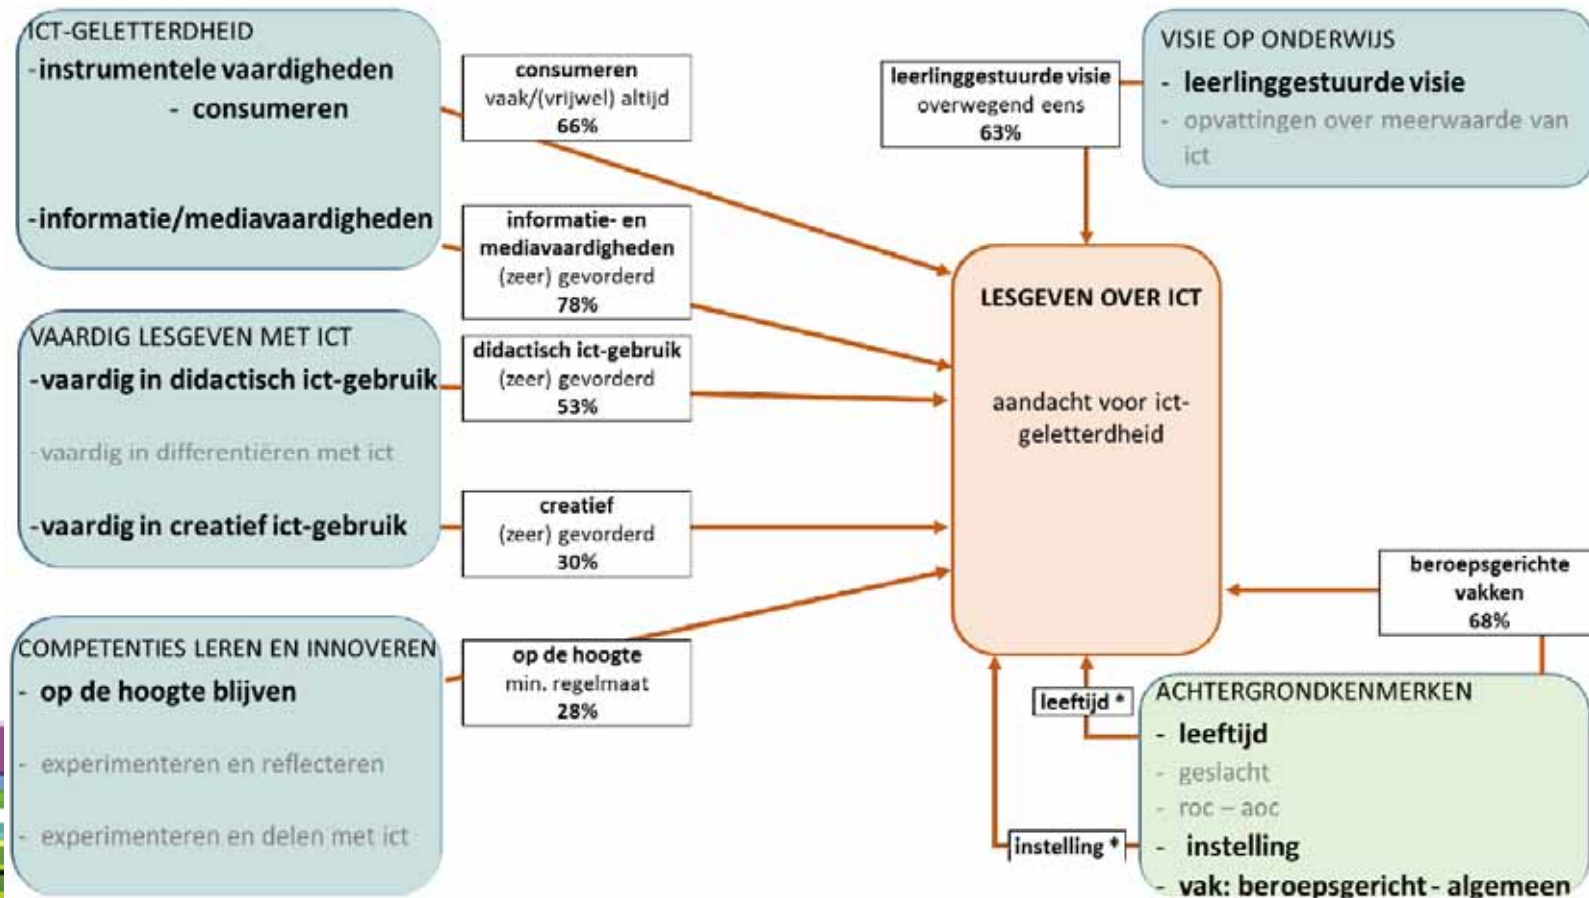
ICT-GELETTERDHEID
-instrumentele vaardigheden
- consumeren

-informatie/mediavaardigheden

consumeren
vaak/(vrijwel) altijd
66%

informatie- en mediavaardigheden
(zeer) gevorderd
78%

leerlinggestuurde visie
overwegend eens
63%

VISIE OP ONDERWIJS
- leerlinggestuurde visie
- opvattingen over meerwaarde van ict

LESGEVEN OVER ICT

aandacht voor ict-geletterdheid

VAARDIG LESGEVEN MET ICT
-vaardig in didactisch ict-gebruik

-vaardig in differentiëren met ict

-vaardig in creatief ict-gebruik

didactisch ict-gebruik
(zeer) gevorderd
53%

creatief
(zeer) gevorderd
30%

beroepsgerichte vakken
68%

COMPETENTIES LEREN EN INNOVEREN
- op de hoogte blijven

- experimenteren en reflecteren

- experimenteren en delen met ict

op de hoogte
min. regelmaat
28%

leeftijd *

instelling *

ACHTERGRONDKENMERKEN
- leeftijd
- geslacht
- roc – aoc
- instelling
- vak: beroepsgericht - algemeen